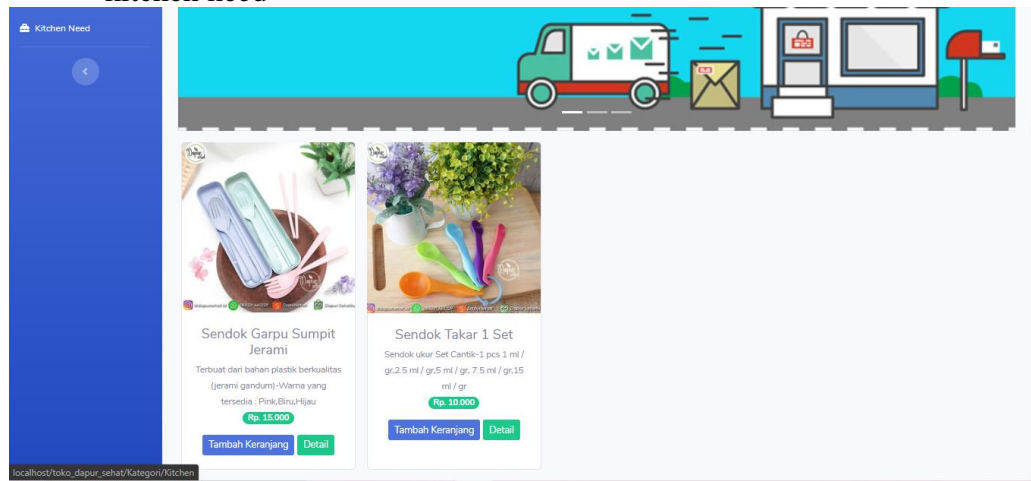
kitchen need

Kitchen Need

Sendok Garpu Sumpit Jerami

Terbuat dari bahan plastik berkualitas (jerami gandum)-Warna yang tersedia : Pink,Biru,Hijau

Rp. 15.000

Tambah Keranjang Detail

Sendok Takar 1 Set

Sendok ukur Set Cantik-1 pcs 1 ml / gr,2.5 ml / gr,5 ml / gr, 7.5 ml / gr,15 ml / gr

Rp. 10.000

Tambah Keranjang Detail

localhost/toko_dapur_sehat/Kategori/Kitchen